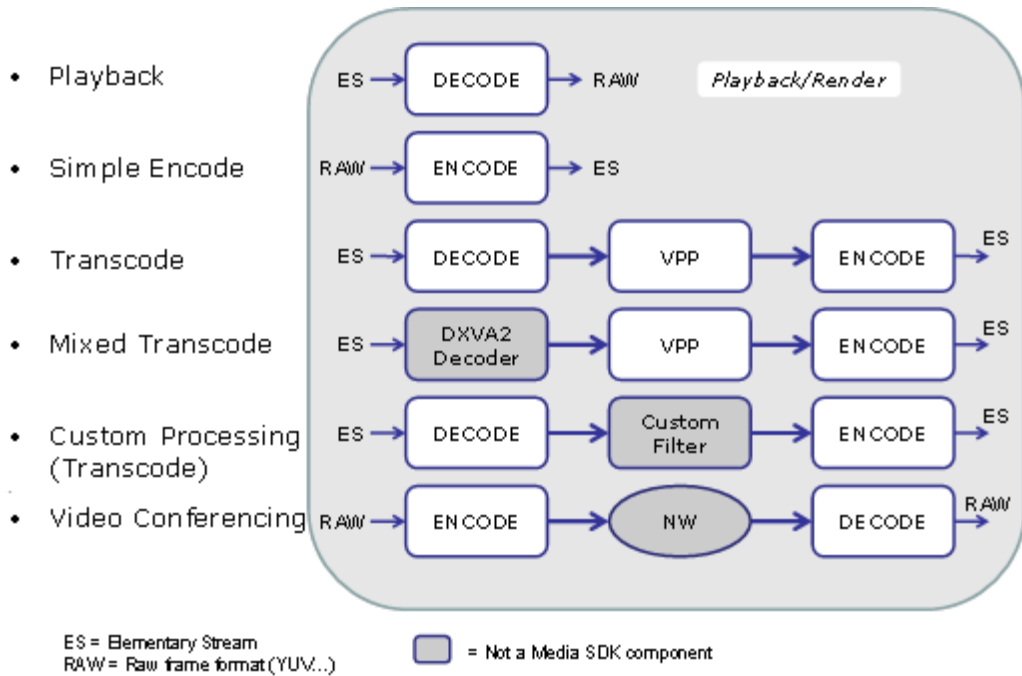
• Playback

• Simple Encode

• Transcode

• Mixed Transcode

• Custom Processing (Transcode)

• Video Conferencing

ES → DECODE → RAW

Playback/Render

RAW → ENCODE → ES

ES → DECODE → VPP → ENCODE → ES

ES → DXVA2 Decoder → VPP → ENCODE → ES

ES → DECODE → Custom Filter → ENCODE → ES

RAW → ENCODE → NW → DECODE → RAW

ES = Elementary Stream
RAW = Raw frame format (YUV...)

= Not a Media SDK component